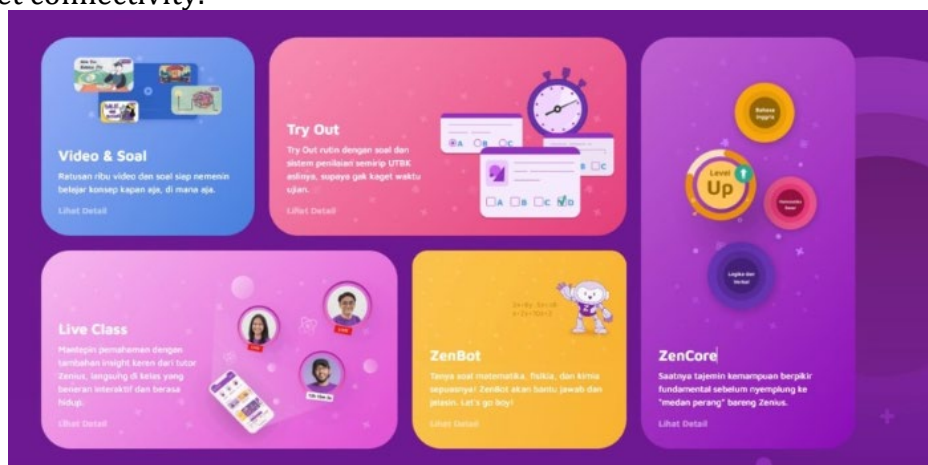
et connectivity.

Video & Soal

Ratusan ribu video dan soal siap nemenin belajar konsep kapan aja, di mana aja.

Lihat Detail

Try Out

Try Out rutin dengan soal dan sistem penilaian semirip UTBK aslinya, supaya gak kaget waktu ujian.

Lihat Detail

A B C D

A B C D

Bahasa Inggris

Level Up

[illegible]

Logika dan Verbal

Live Class

Mantepin pemahaman dengan tambahan insight keren dari tutor Zenius, langsung di kelas yang beneran interaktif dan berasa hidup.

Lihat Detail

ZenBot

Tanya soal matematika, fisika, dan kimia sepuasnya! ZenBot akan bantu jawab dan jelasin. Let's go boy!

Lihat Detail

ZenCore

Saatnya tajemin kemampuan berpikir fundamental sebelum nyemplung ke "medan perang" bareng Zenius.

Lihat Detail